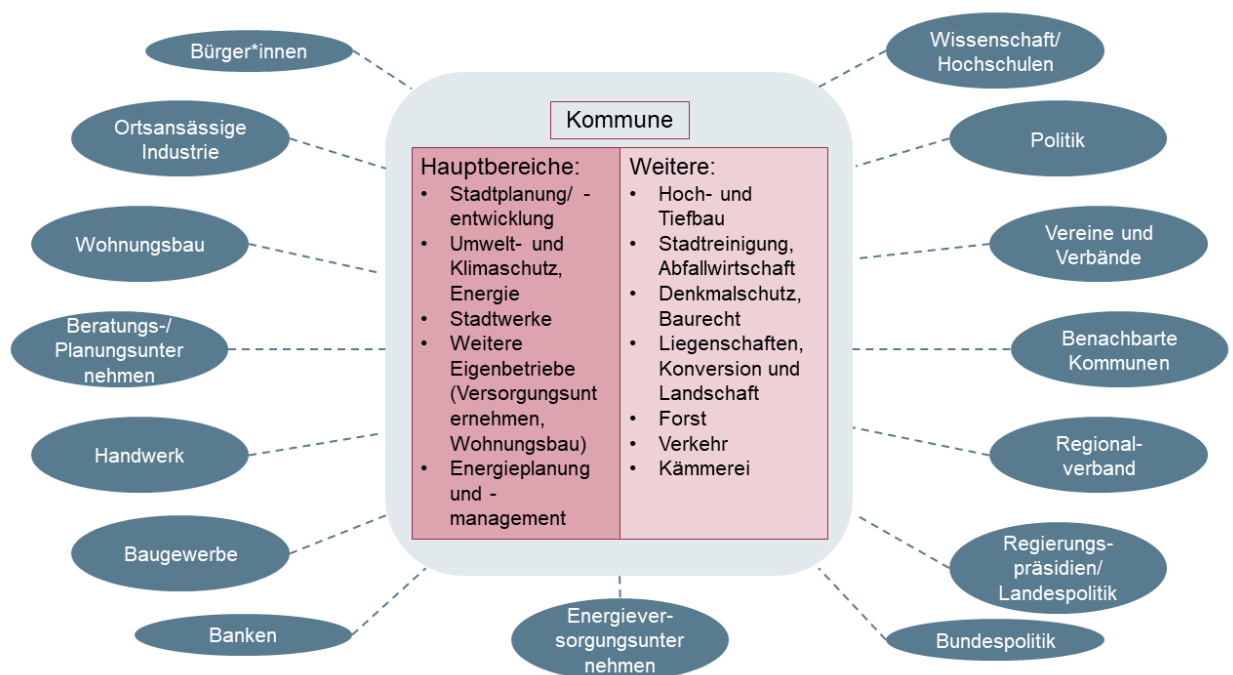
Kommune

| Hauptbereiche: | Weitere: |
|---|---|
| • Stadtplanung/ -entwicklung<br>• Umwelt- und Klimaschutz, Energie<br>• Stadtwerke<br>• Weitere Eigenbetriebe (Versorgungsunternehmen, Wohnungsbau)<br>• Energieplanung und -management | • Hoch- und Tiefbau<br>• Stadtreinigung, Abfallwirtschaft<br>• Denkmalschutz, Baurecht<br>• Liegenschaften, Konversion und Landschaft<br>• Forst<br>• Verkehr<br>• Kämmerei |

Bürger*innen

Ortsansässige Industrie

Wohnungsbau

Beratungs-/ Planungsunternehmen

Handwerk

Baugewerbe

Banken

Energieversorgungsunternehmen

Wissenschaft/ Hochschulen

Politik

Vereine und Verbände

Benachbarte Kommunen

Regionalverband

Regierungspräsidien/ Landespolitik

Bundespolitik